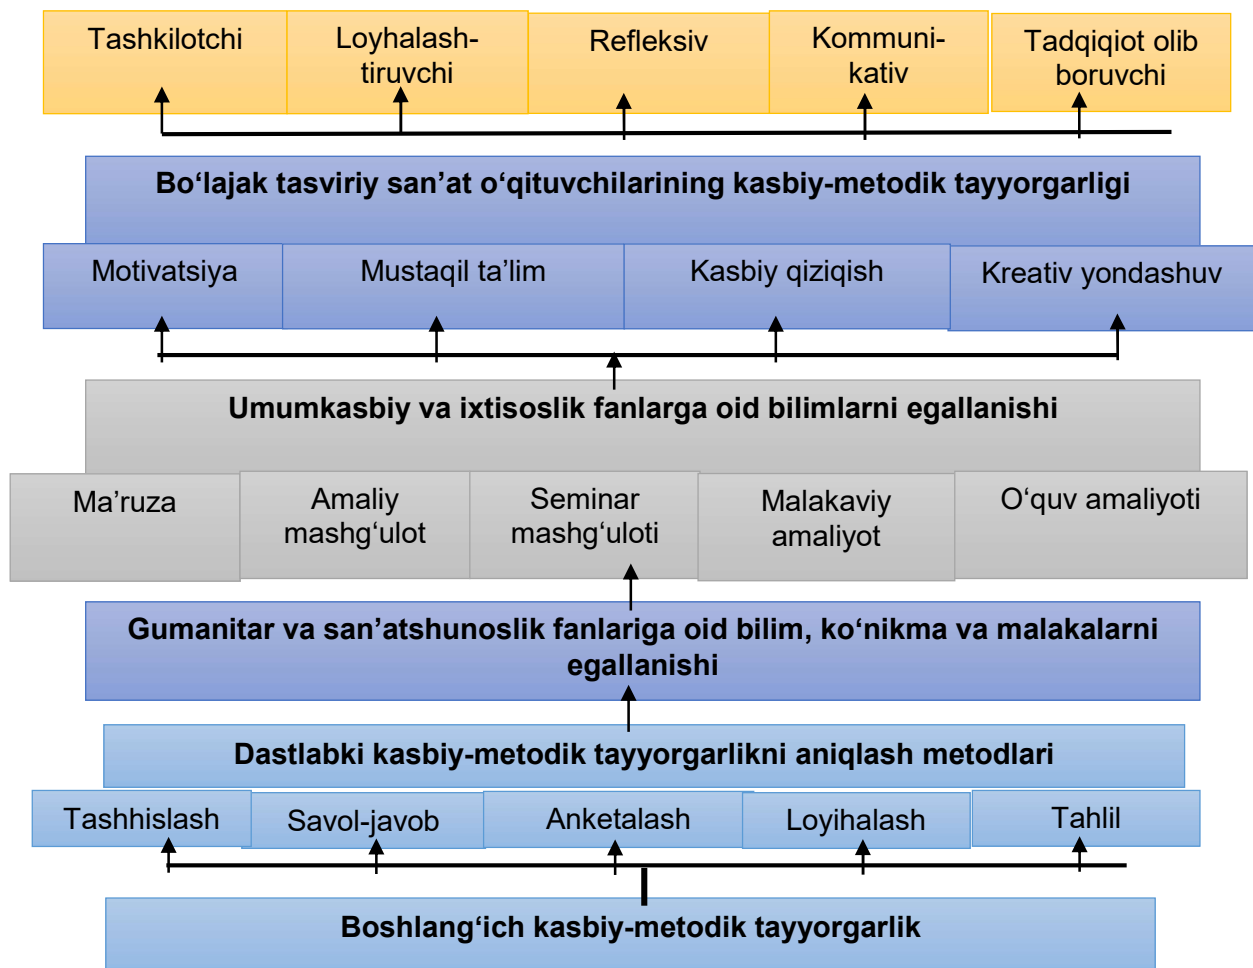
Tashkilotchi

Loyhalashtiruvchi

Refleksiv

Kommunikativ

Tadqiqiot olib boruvchi

Bo‘lajak tasviriy san’at o‘qituvchilarining kasbiy-metodik tayyorgarligi

Motivatsiya

Mustaqil ta’lim

Kasbiy qiziqish

Kreativ yondashuv

Umumkasbiy va ixtisoslik fanlarga oid bilimlarni egallanishi

Ma’ruza

Amaliy mashg‘ulot

Seminar mashg‘uloti

Malakaviy amaliyot

O‘quv amaliyoti

Gumanitar va san’atshunoslik fanlariga oid bilim, ko‘nikma va malakalarni egallanishi

Dastlabki kasbiy-metodik tayyorgarlikni aniqlash metodlari

Tashhislash

Savol-javob

Anketalash

Loyihalash

Tahlil

Boshlang‘ich kasbiy-metodik tayyorgarlik